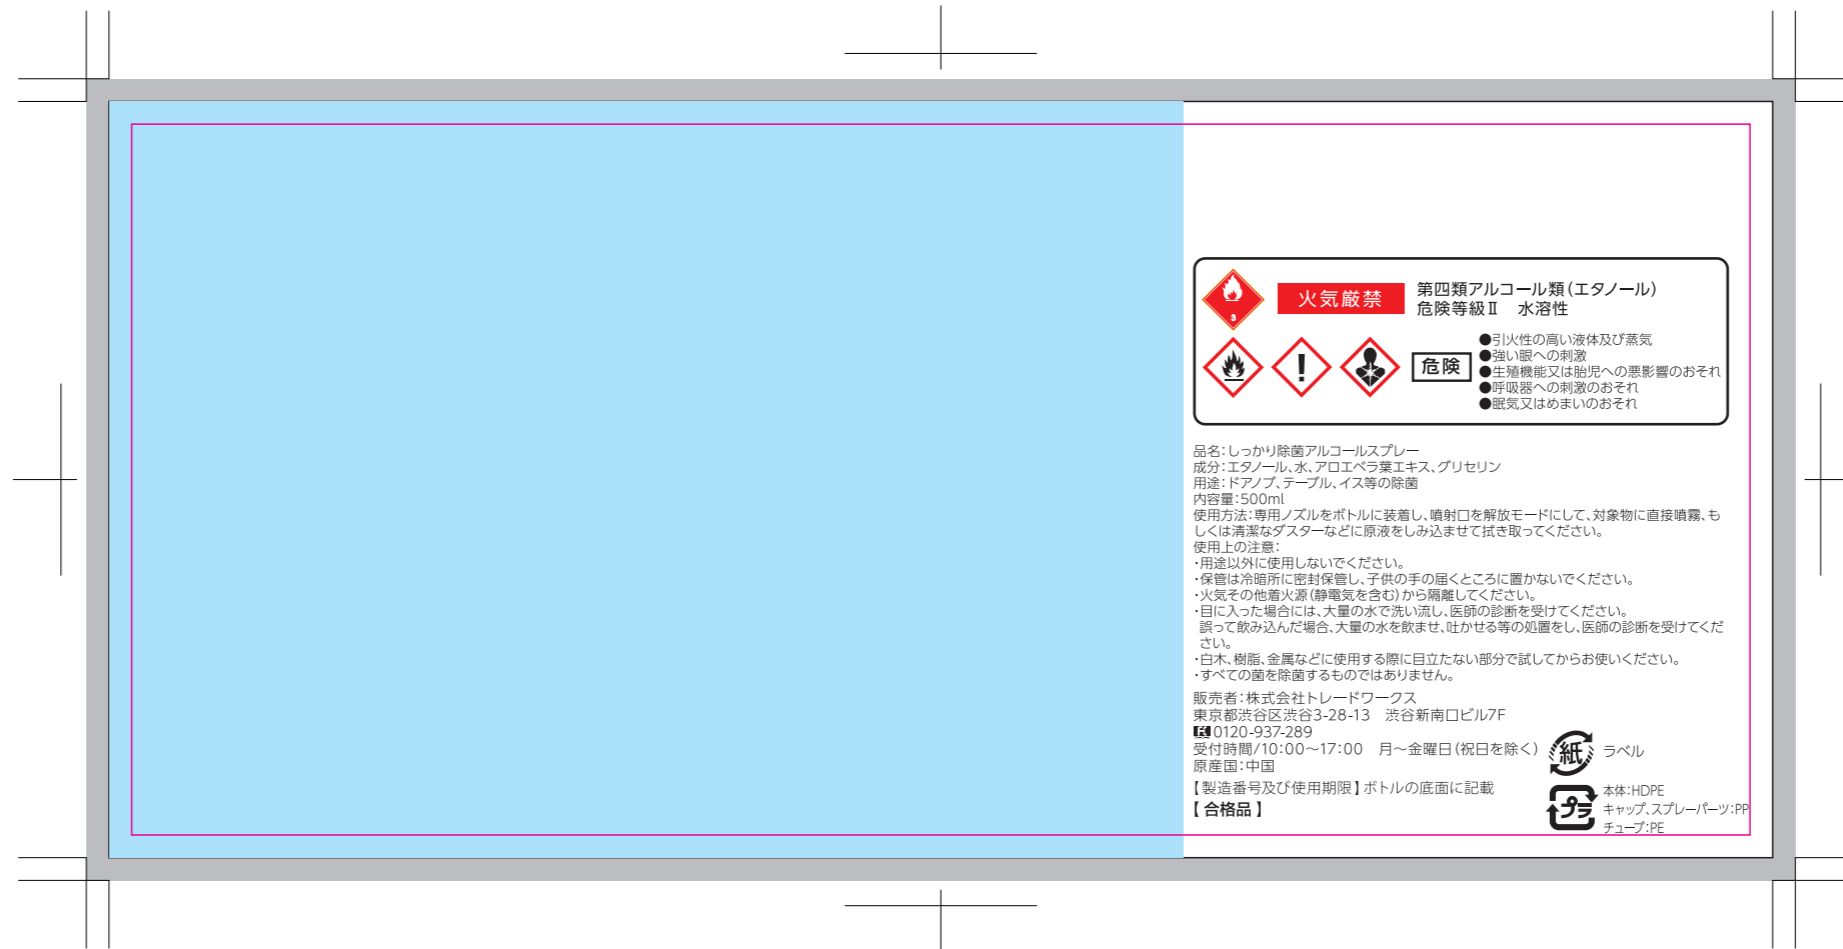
火気厳禁

第四類アルコール類（エタノール）
危険等級Ⅱ　水溶性

危険

●引火性の高い液体及び蒸気
●強い眼への刺激
●生殖機能又は胎児への悪影響のおそれ
●呼吸器への刺激のおそれ
●眠気又はめまいのおそれ

品名：しっかり除菌アルコールスプレー
成分：エタノール、水、アロエベラ葉エキス、グリセリン
用途：ドアノブ、テーブル、イス等の除菌
内容量：500ml
使用方法：専用ノズルをボトルに装着し、噴射口を解放モードにして、対象物に直接噴霧、もしくは清潔なダスターなどに原液をしみ込ませて拭き取ってください。
使用上の注意：
・用途以外に使用しないでください。
・保管は冷暗所に密封保管し、子供の手の届くところに置かないでください。
・火気その他着火源（静電気を含む）から隔離してください。
・目に入った場合には、大量の水で洗い流し、医師の診断を受けてください。
誤って飲み込んだ場合、大量の水を飲ませ、吐かせる等の処置をし、医師の診断を受けてください。
・白木、樹脂、金属などに使用する際に目立たない部分で試してからお使いください。
・すべての菌を除菌するものではありません。

販売者：株式会社トレードワークス
東京都渋谷区渋谷3-28-13　渋谷新南口ビル7F
FD 0120-937-289
受付時間/10:00～17:00　月～金曜日（祝日を除く）
原産国：中国

【製造番号及び使用期限】ボトルの底面に記載
【合格品】

紙 ラベル

プラ 本体：HDPE
キャップ、スプレーパーツ：PP
チューブ：PE